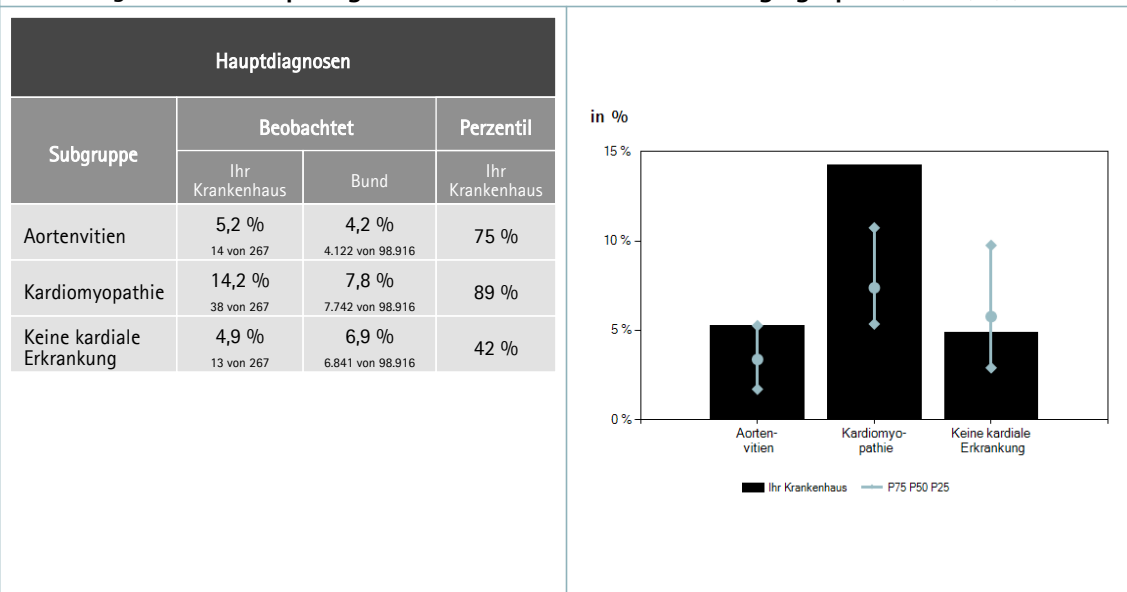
| Hauptdiagnosen | | | |
|---|---|---|---|
| Subgruppe | Beobachtet | | Perzentil |
| | Ihr Krankenhaus | Bund | Ihr Krankenhaus |
| Aortenvitien | 5,2 % 14 von 267 | 4,2 % 4.122 von 98.916 | 75 % |
| Kardiomyopathie | 14,2 % 38 von 267 | 7,8 % 7.742 von 98.916 | 89 % |
| Keine kardiale Erkrankung | 4,9 % 13 von 267 | 6,9 % 6.841 von 98.916 | 42 % |

in %

15 %
10 %
5 %
0 %

Aortenvitien
Kardiomyopathie
Keine kardiale Erkrankung

Ihr Krankenhaus
P75 P50 P25